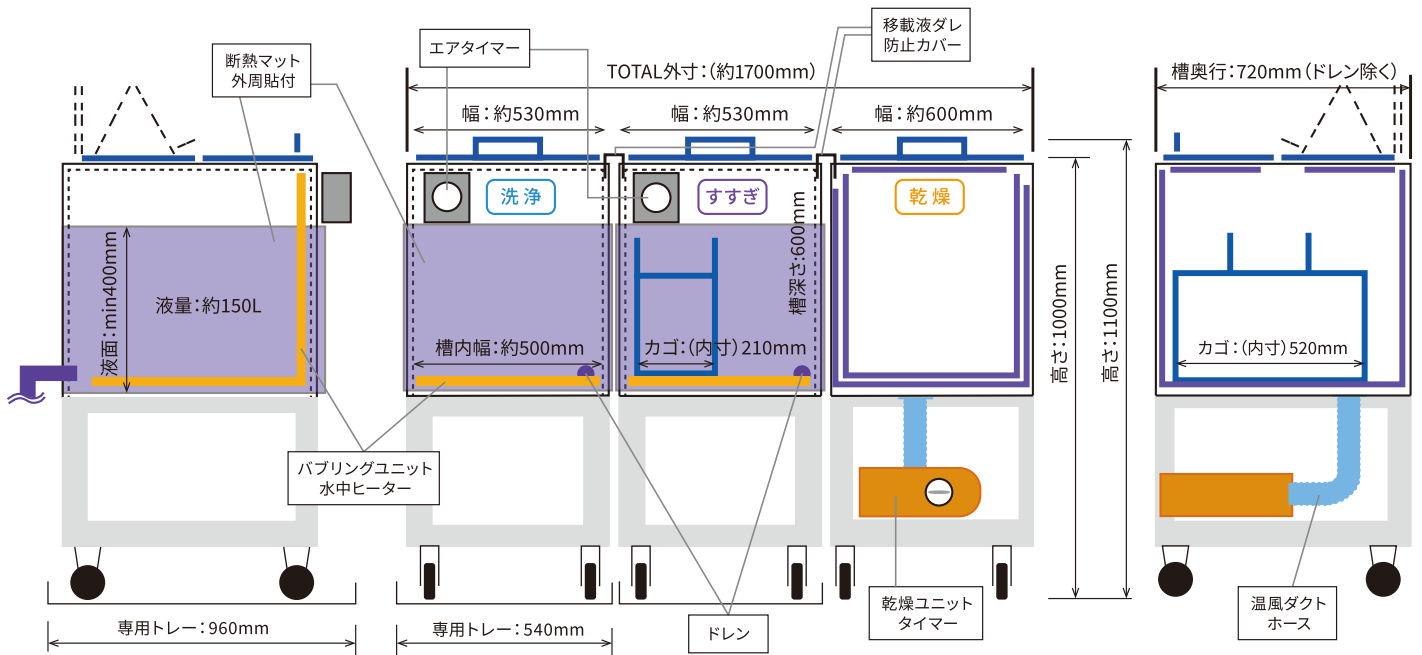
断熱マット
外周貼付

エアタイマー

移載液ダレ
防止カバー

TOTAL外寸：(約1700mm)

槽奥行：720mm（ドレン除く）

幅：約530mm

幅：約530mm

幅：約600mm

洗浄

すすぎ

乾燥

液面：min400mm

液量：約150L

槽内幅：約500mm

カゴ：(内寸) 210mm

槽深さ：600mm

高さ：1000mm

高さ：1100mm

カゴ：(内寸) 520mm

バブリングユニット
水中ヒーター

専用トレー：960mm

専用トレー：540mm

ドレン

乾燥ユニット
タイマー

温風ダクト
ホース